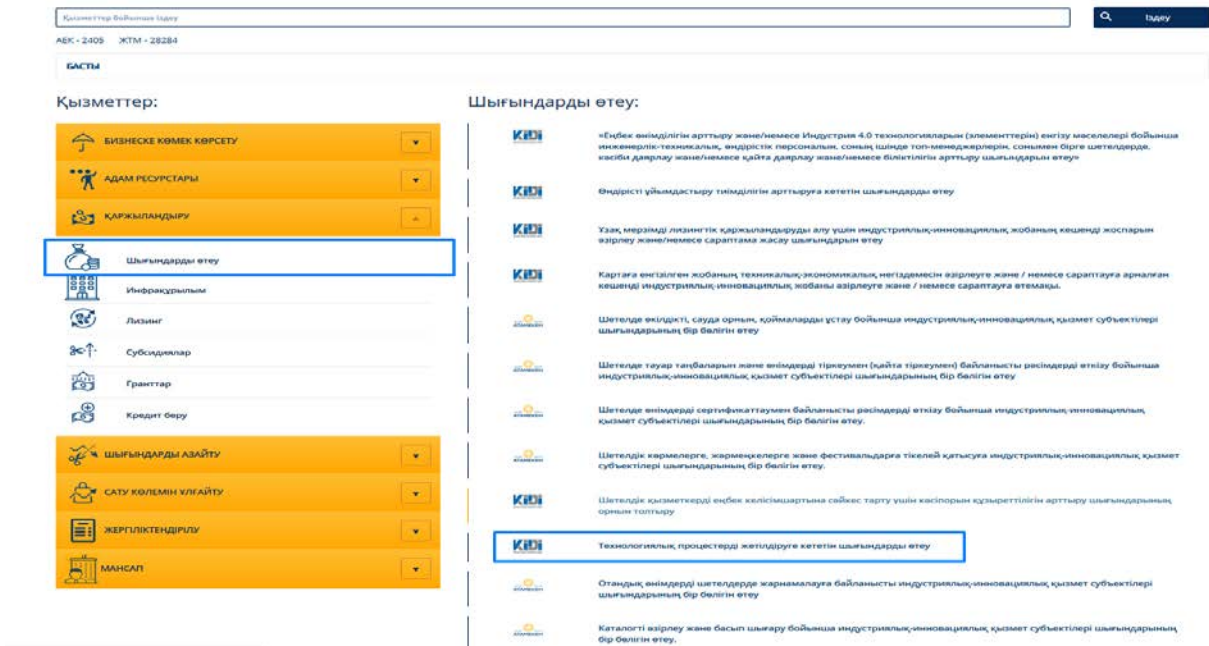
Қызметтер бойынша іздеу

Іздеу

АЕК - 2405 ЖТМ - 28284

БАСТЫ

Қызметтер:

БИЗНЕСКЕ КӨМЕК КӨРСЕТУ

АДАМ РЕСУРСТАРЫ

ҚАРЖЫЛАНДЫРУ

Шығындарды өтеу

Инфрақұрылым

Лизинг

Субсидиялар

Гранттар

Кредит беру

ШЫҒЫНДАРДЫ АЗАЙТУ

САТУ КӨЛЕМІН ҰЛҒАЙТУ

ЖЕРГІЛІКТЕНДІРІЛУ

МАНСАП

Шығындарды өтеу:

KIDI «Еңбек өнімділігін арттыру және/немесе Индустрия 4.0 технологияларын (элементтерін) енгізу мәселелері бойынша инженерлік-техникалық, өндірістік персоналын, соның ішінде топ-менеджерлерін, сонымен бірге шетелдерде, кәсіби даярлау және/немесе қайта даярлау және/немесе біліктілігін арттыру шығындарын өтеу»

KIDI Өндірісті ұйымдастыру тиімділігін арттыруға кететін шығындарды өтеу

KIDI Ұзақ мерзімді лизингтік қаржыландыруды алу үшін индустриялық-инновациялық жобаның кешенді жоспарын әзірлеу және/немесе сараптама жасау шығындарын өтеу

KIDI Картаға енгізілген жобаның техникалық-экономикалық негіздемесін әзірлеуге және / немесе сараптауға арналған кешенді индустриялық-инновациялық жобаны әзірлеуге және / немесе сараптауға өтемақы.

Шетелде өкілдікті, сауда орнын, қоймаларды ұстау бойынша индустриялық-инновациялық қызмет субъектілері шығындарының бір бөлігін өтеу

Шетелде тауар таңбаларын және өнімдерді тіркеумен (қайта тіркеумен) байланысты рәсімдерді өткізу бойынша индустриялық-инновациялық қызмет субъектілері шығындарының бір бөлігін өтеу

Шетелде өнімдерді сертификаттаумен байланысты рәсімдерді өткізу бойынша индустриялық-инновациялық қызмет субъектілері шығындарының бір бөлігін өтеу.

Шетелдік көрмелерге, жәрмеңкелерге және фестивальдарға тікелей қатысуға индустриялық-инновациялық қызмет субъектілері шығындарының бір бөлігін өтеу.

KIDI Шетелдік қызметкерді еңбек келісімшартына сәйкес тарту үшін кәсіпорын құзыреттілігін арттыру шығындарының орнын толтыру

KIDI Технологиялық процестерді жетілдіруге кететін шығындарды өтеу

Отандық өнімдерді шетелдерде жарнамалауға байланысты индустриялық-инновациялық қызмет субъектілері шығындарының бір бөлігін өтеу

Каталогті әзірлеу және басып шығару бойынша индустриялық-инновациялық қызмет субъектілері шығындарының бір бөлігін өтеу.